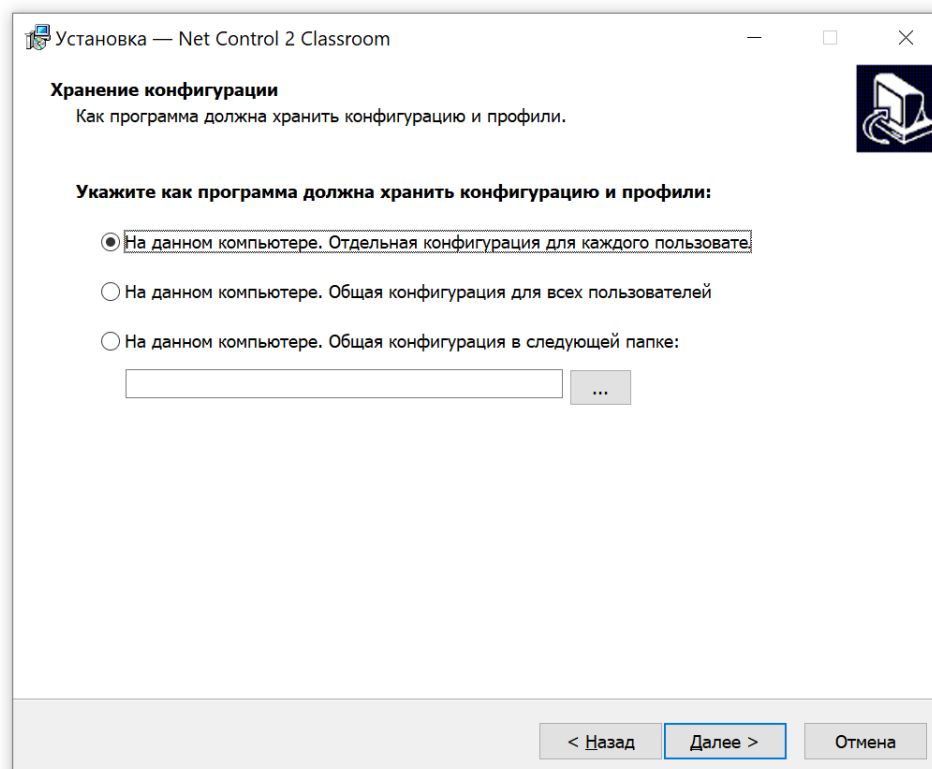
Установка — Net Control 2 Classroom

Хранение конфигурации
Как программа должна хранить конфигурацию и профили.

Укажите как программа должна хранить конфигурацию и профили:

На данном компьютере. Отдельная конфигурация для каждого пользовате

На данном компьютере. Общая конфигурация для всех пользователей

На данном компьютере. Общая конфигурация в следующей папке:

...

< Назад
Далее >
Отмена